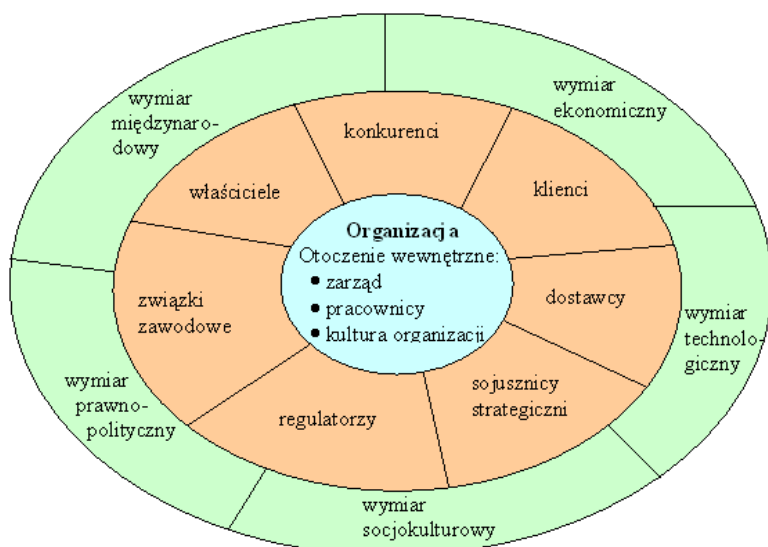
wymiar międzynarodowy

wymiar ekonomiczny

konkurenci

właściciele

klienci

Organizacja
Otoczenie wewnętrzne:
• zarząd
• pracownicy
• kultura organizacji

związki zawodowe

dostawcy

wymiar technologiczny

sojusznicy strategiczni

regulatorzy

wymiar prawno-polityczny

wymiar socjokulturowy